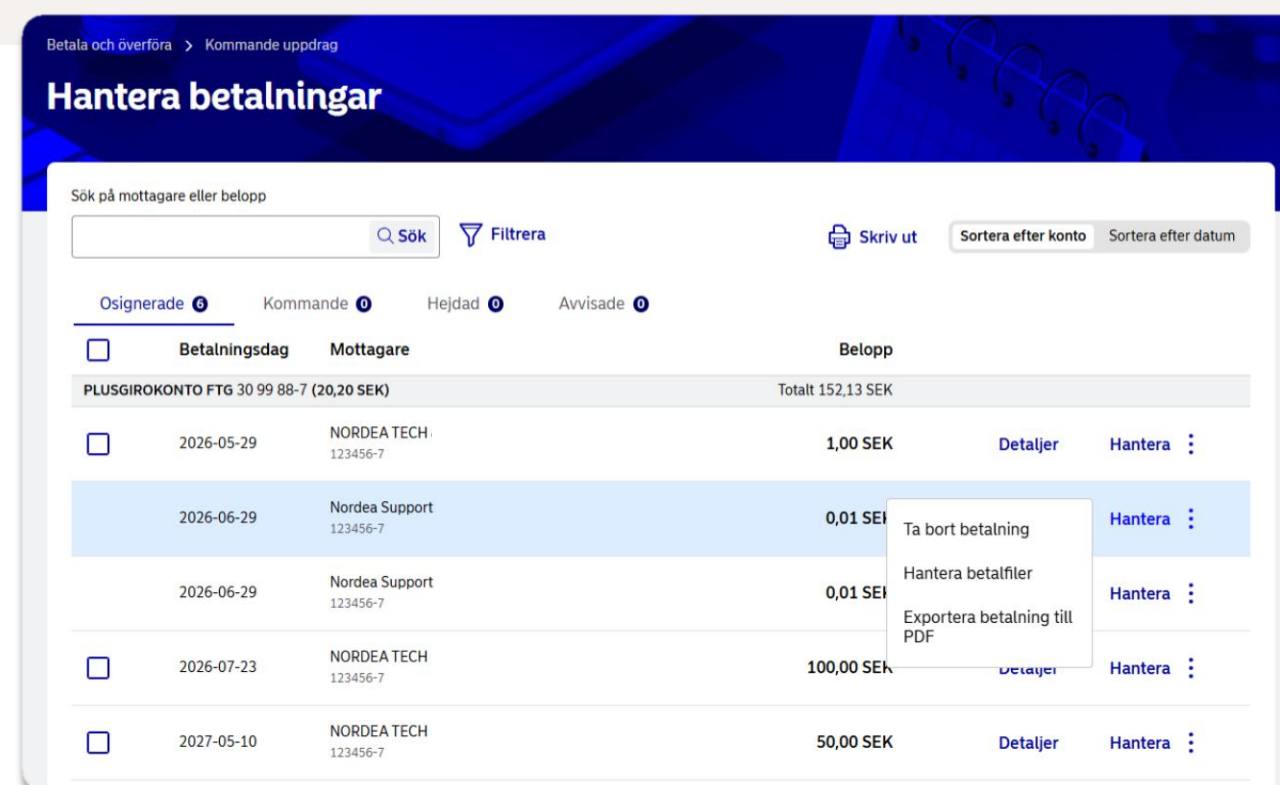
Betala och överföra > Kommande uppdrag

Hantera betalningar

Sök på mottagare eller belopp

Sök

Filtrera

Skriv ut

Sortera efter konto | Sortera efter datum

Osignerade 6 | Kommande 0 | Hejdad 0 | Avvisade 0

| | Betalningsdag | Mottagare | Belopp | | |
|---|---|---|---|---|---|
| PLUSGIROKONTO FTG 30 99 88-7 (20,20 SEK) | | | Totalt 152,13 SEK | | |
| ☐ | 2026-05-29 | NORDEA TECH 123456-7 | 1,00 SEK | Detaljer | Hantera |
| | 2026-06-29 | Nordea Support 123456-7 | 0,01 SEK | | Hantera |
| | 2026-06-29 | Nordea Support 123456-7 | 0,01 SEK | | Hantera |
| ☐ | 2026-07-23 | NORDEA TECH 123456-7 | 100,00 SEK | Detaljer | Hantera |
| ☐ | 2027-05-10 | NORDEA TECH 123456-7 | 50,00 SEK | Detaljer | Hantera |

Ta bort betalning

Hantera betalfiler

Exportera betalning till PDF